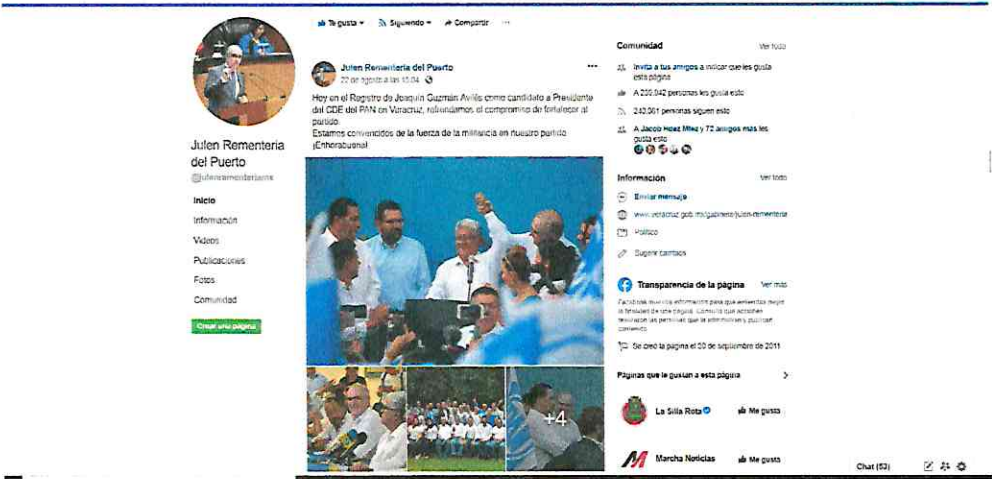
Te gusta ▾ Siguiendo ▾ Compartir ···

Julen Rementeria del Puerto
@julenrementeriamx

Inicio
Información
Videos
Publicaciones
Fotos
Comunidad

Crear una página

Julen Rementeria del Puerto
22 de agosto a las 15:04

Hoy en el Registro de Joaquín Guzmán Avilés como candidato a Presidente del CDE del PAN en Veracruz, refrendamos el compromiso de fortalecer al partido.
Estamos convencidos de la fuerza de la militancia en nuestro partido ¡Enhorabuena!

+4

Comunidad Ver todo
Invita a tus amigos a indicar que les gusta esta página
A 239,042 personas les gusta esto
242,061 personas siguen esto
A Jacob Hdez Mtez y 72 amigos más les gusta esto

Información Ver todo
Enviar mensaje
www.veracruz.gob.mx/gabinete/julen-rementeria
Político
Sugerir cambios

Transparencia de la página Ver más
Facebook muestra información para que entiendas mejor la finalidad de una página. Consulta qué acciones realizan las personas que la administran y publican contenido.
Se creó la página el 30 de septiembre de 2011

Páginas que le gustan a esta página

La Silla Rota Me gusta
Marcha Noticias Me gusta

Chat (53)